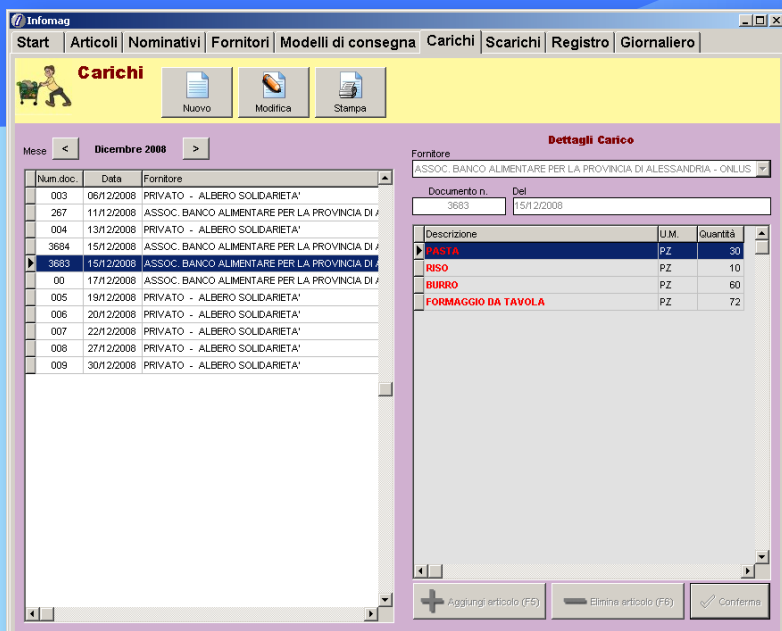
Infomag

Start | Articoli | Nominativi | Fornitori | Modelli di consegna | Carichi | Scarichi | Registro | Giornaliero

Carichi

Nuovo

Modifica

Stampa

Mese < Dicembre 2008 >

| Num.doc. | Data | Fornitore |
|---|---|---|
| 003 | 06/12/2008 | PRIVATO - ALBERO SOLIDARIETA' |
| 267 | 11/12/2008 | ASSOC. BANCO ALIMENTARE PER LA PROVINCIA DI A |
| 004 | 13/12/2008 | PRIVATO - ALBERO SOLIDARIETA' |
| 3684 | 15/12/2008 | ASSOC. BANCO ALIMENTARE PER LA PROVINCIA DI A |
| 3683 | 15/12/2008 | ASSOC. BANCO ALIMENTARE PER LA PROVINCIA DI A |
| 00 | 17/12/2008 | ASSOC. BANCO ALIMENTARE PER LA PROVINCIA DI A |
| 005 | 19/12/2008 | PRIVATO - ALBERO SOLIDARIETA' |
| 006 | 20/12/2008 | PRIVATO - ALBERO SOLIDARIETA' |
| 007 | 22/12/2008 | PRIVATO - ALBERO SOLIDARIETA' |
| 008 | 27/12/2008 | PRIVATO - ALBERO SOLIDARIETA' |
| 009 | 30/12/2008 | PRIVATO - ALBERO SOLIDARIETA' |

Dettagli Carico

Fornitore

ASSOC. BANCO ALIMENTARE PER LA PROVINCIA DI ALESSANDRIA - ONLUS

Documento n.

3683

Del

15/12/2008

| Descrizione | U.M. | Quantità |
|---|---|---|
| PASTA | PZ | 30 |
| RISO | PZ | 10 |
| BURRO | PZ | 60 |
| FORMAGGIO DA TAVOLA | PZ | 72 |

Aggiungi articolo (F5)

Elimina articolo (F6)

Conferma